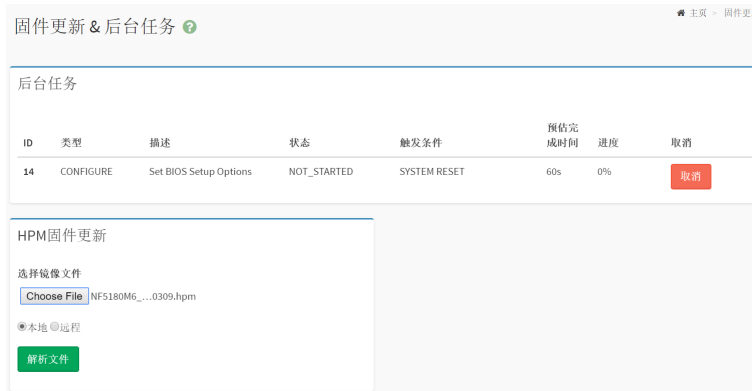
固件更新 & 后台任务

主页 > 固件更

后台任务

| ID | 类型 | 描述 | 状态 | 触发条件 | 预估完成时间 | 进度 | 取消 |
|---|---|---|---|---|---|---|---|
| 14 | CONFIGURE | Set BIOS Setup Options | NOT_STARTED | SYSTEM RESET | 60s | 0% | 取消 |

HPM固件更新

选择镜像文件

Choose File NF5180M6_...0309.hpm

本地 远程

解析文件